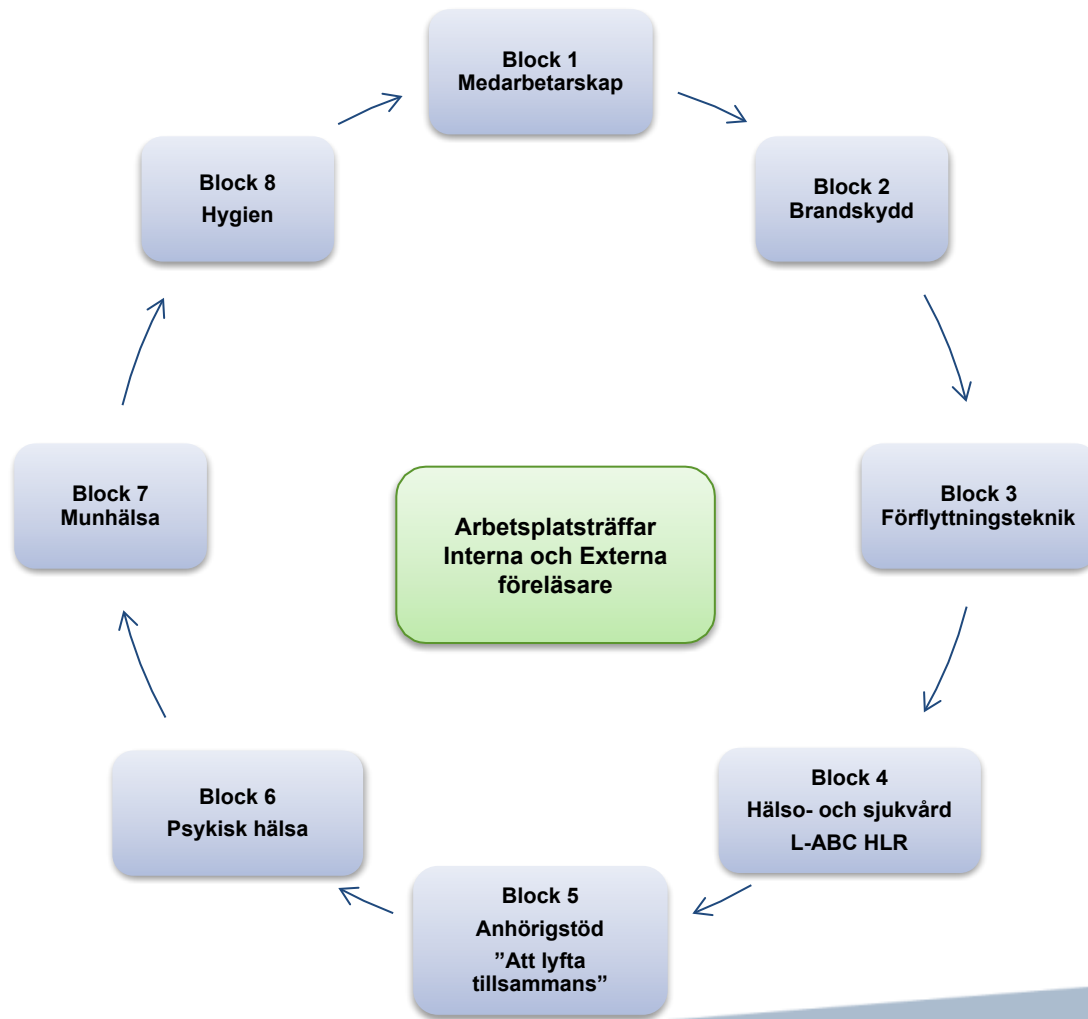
Block 1
Medarbetarskap

Block 2
Brandskydd

Block 3
Förflyttningsteknik

Block 4
Hälso- och sjukvård
L-ABC HLR

Block 5
Anhörigstöd
”Att lyfta tillsammans”

Block 6
Psykisk hälsa

Block 7
Munhälsa

Block 8
Hygien

Arbetsplatsträffar
Interna och Externa
föreläsare